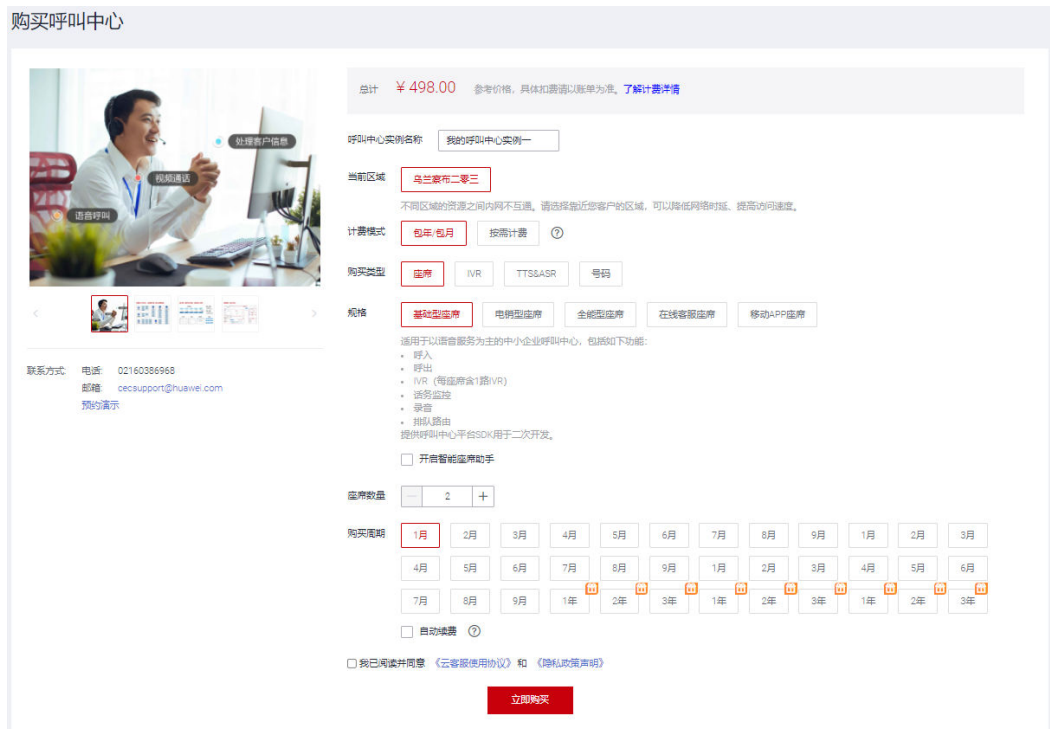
购买呼叫中心

处理客户信息
视频通话
语音呼叫

联系方式: 电话: 02160386968
邮箱: cecsupport@huawei.com
预约演示

总计 ¥ 498.00 参考价格，具体扣费请以账单为准。了解计费详情

呼叫中心实例名称 我的呼叫中心实例一

当前区域 乌兰察布二零三
不同区域的资源之间内网不互通。请选择靠近您客户的区域，可以降低网络时延、提高访问速度。

计费模式 包年/包月 按需计费 ?

购买类型 座席 IVR TTS&ASR 号码

规格 基础型座席 电销型座席 全能型座席 在线客服座席 移动APP座席
适用于以语音服务为主的中小企业呼叫中心，包括如下功能:
• 呼入
• 呼出
• IVR（每座席含1路IVR）
• 话务监控
• 录音
• 排队路由
提供呼叫中心平台SDK用于二次开发。

开启智能座席助手

座席数量 — 2 +

| 1月 | 2月 | 3月 | 4月 | 5月 | 6月 | 7月 | 8月 | 9月 | 1月 | 2月 | 3月 |
|---|---|---|---|---|---|---|---|---|---|---|---|
| 4月 | 5月 | 6月 | 7月 | 8月 | 9月 | 1月 | 2月 | 3月 | 4月 | 5月 | 6月 |
| 7月 | 8月 | 9月 | 1年 | 2年 | 3年 | 1年 | 2年 | 3年 | 1年 | 2年 | 3年 |

购买周期

自动续费 ?

我已阅读并同意 《云客服使用协议》 和 《隐私政策声明》

立即购买